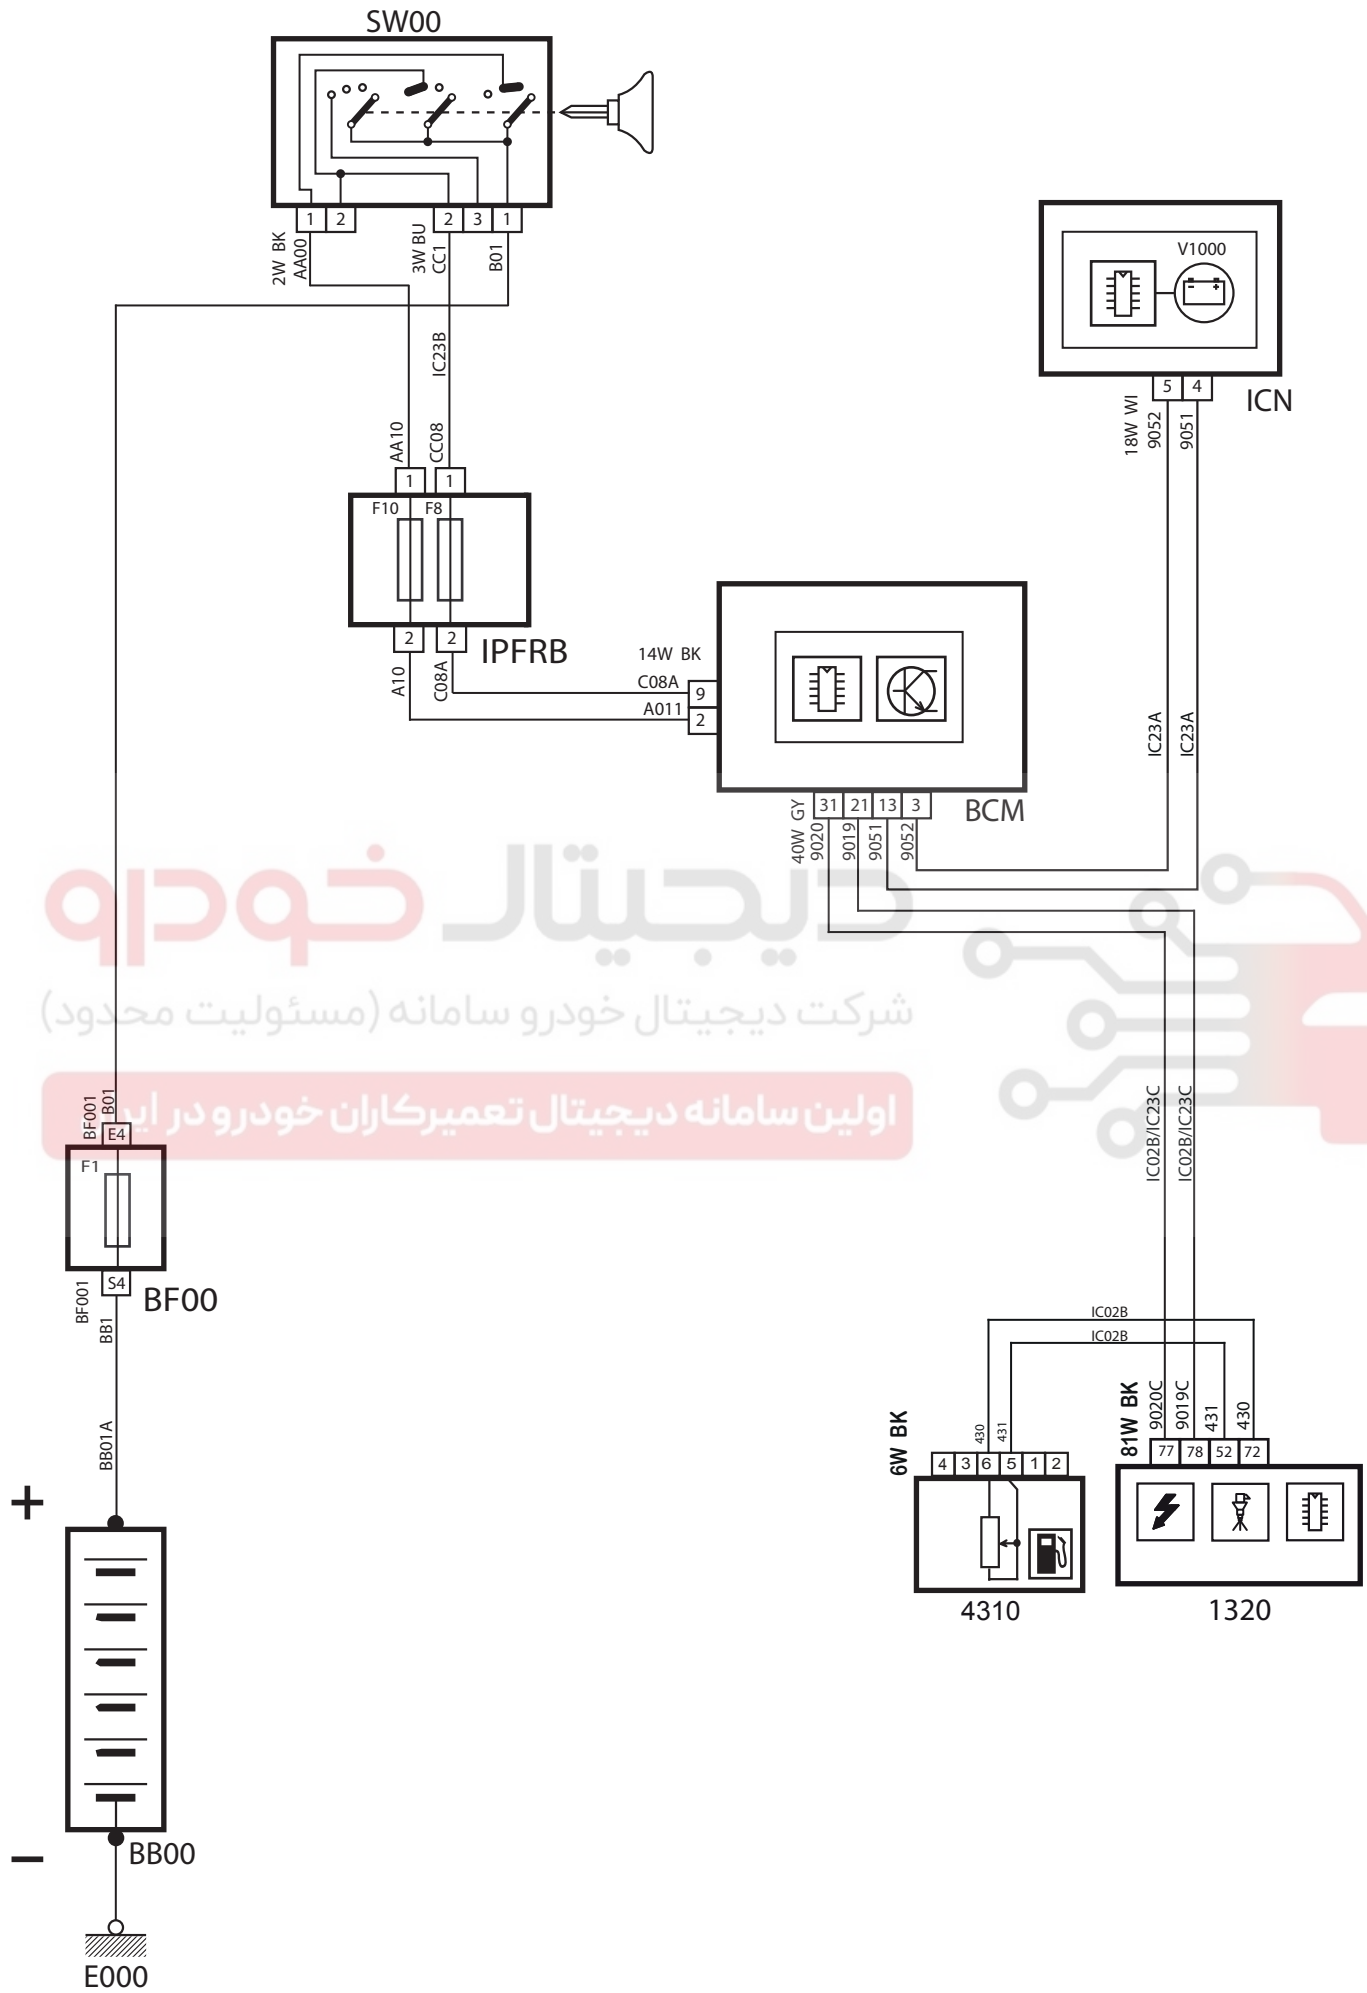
SW00

1 2 2 3 1

2W BK
AA00

3W BU
CC1

B01

IC23B

AA10 CC08

1 1

F10 F8

2 2

IPFRB

A10 C08A

14W BK
C08A 9
A011 2

V1000

5 4

ICN

18W WI
9052
9051

BCM

40W GY
9020
31 21 13 3
9019 9051 9052

IC23A IC23A

دیجیتال خودرو
شرکت دیجیتال خودرو سامانه (مسئولیت محدود)
اولین سامانه دیجیتال تعمیرکاران خودرو در ایران

IC02B/IC23C IC02B/IC23C

BF001 B01
E4
F1
S4
BF001
BB1

BF00

BB01A

+

IC02B
IC02B

6W BK
430 431
4 3 6 5 1 2

4310

81W BK
9020C 9019C 431 430
77 78 52 72

1320

–

BB00

E000